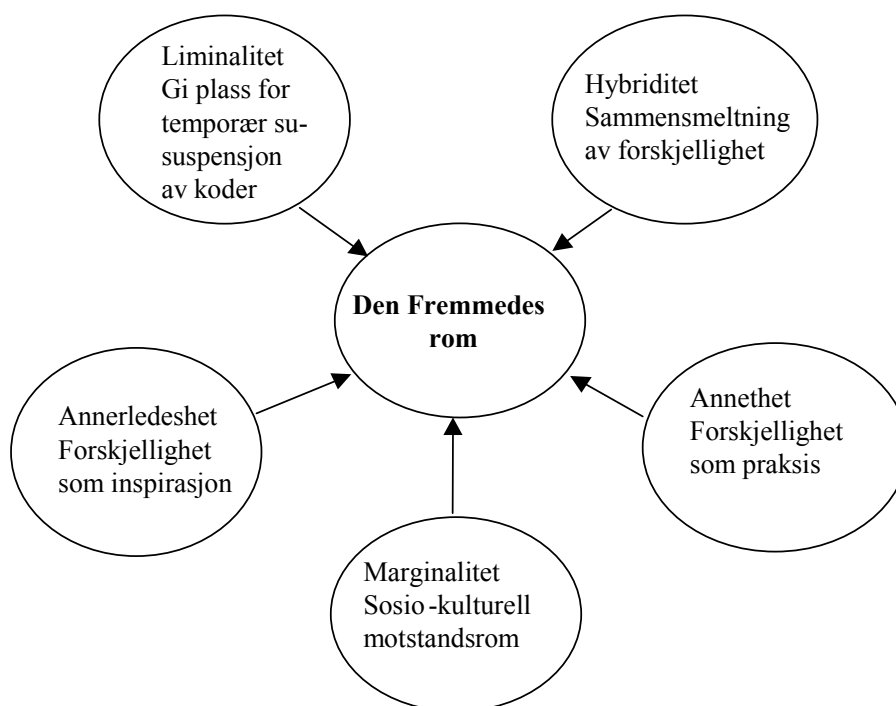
Liminalitet
Gi plass for temporær su-suspensjon av koder

Hybriditet
Sammensmeltning av forskjellighet

**Den Fremmedes rom**

Annerledeshet
Forskjellighet som inspirasjon

Annethet
Forskjellighet som praksis

Marginalitet
Sosio -kulturell motstandsrom